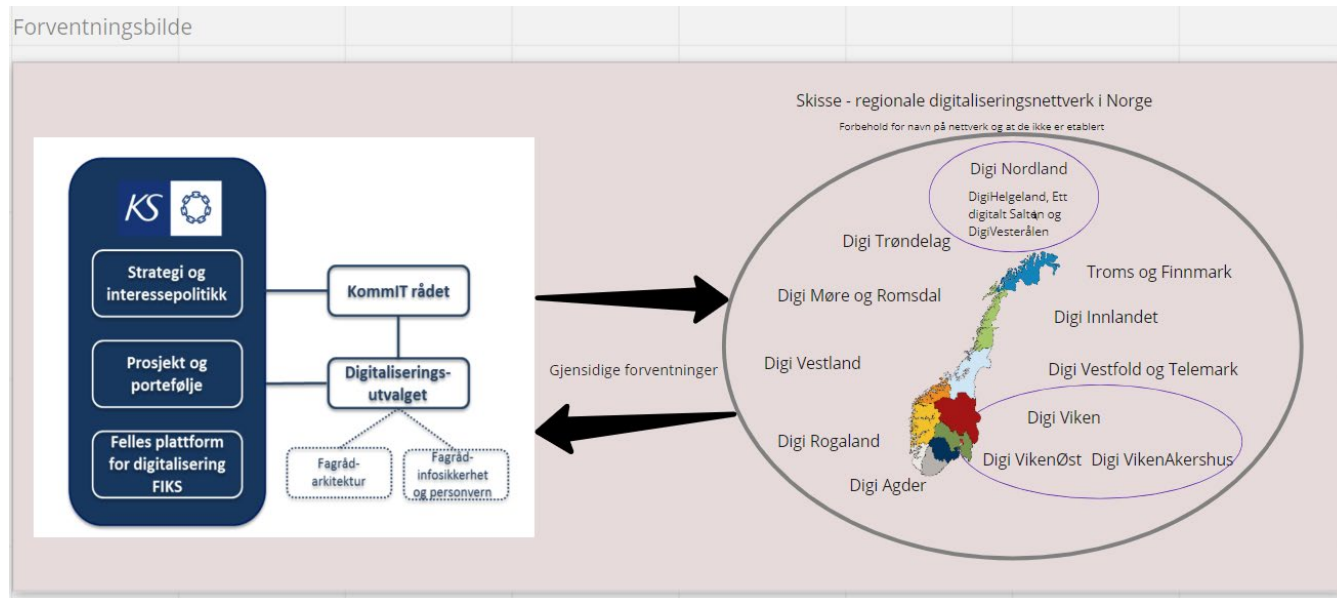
Forventningsbilde

KS

Strategi og interessepolitikk

Prosjekt og portefølje

Felles plattform for digitalisering FIKS

KommIT rådet

Digitaliseringsutvalget

Fagråd-arkitektur

Fagråd-infosikkerhet og personvern

Gjensidige forventninger

Skisse - regionale digitaliseringsnettverk i Norge

Forbehold for navn på nettverk og at de ikke er etablert

Digi Nordland

DigiHelgeland, Ett digitalt Saltan og DigiVesterålen

Digi Trøndelag

Troms og Finnmark

Digi Møre og Romsdal

Digi Innlandet

Digi Vestland

Digi Vestfold og Telemark

Digi Viken

Digi Rogaland

Digi VikenØst

Digi VikenAkershus

Digi Agder